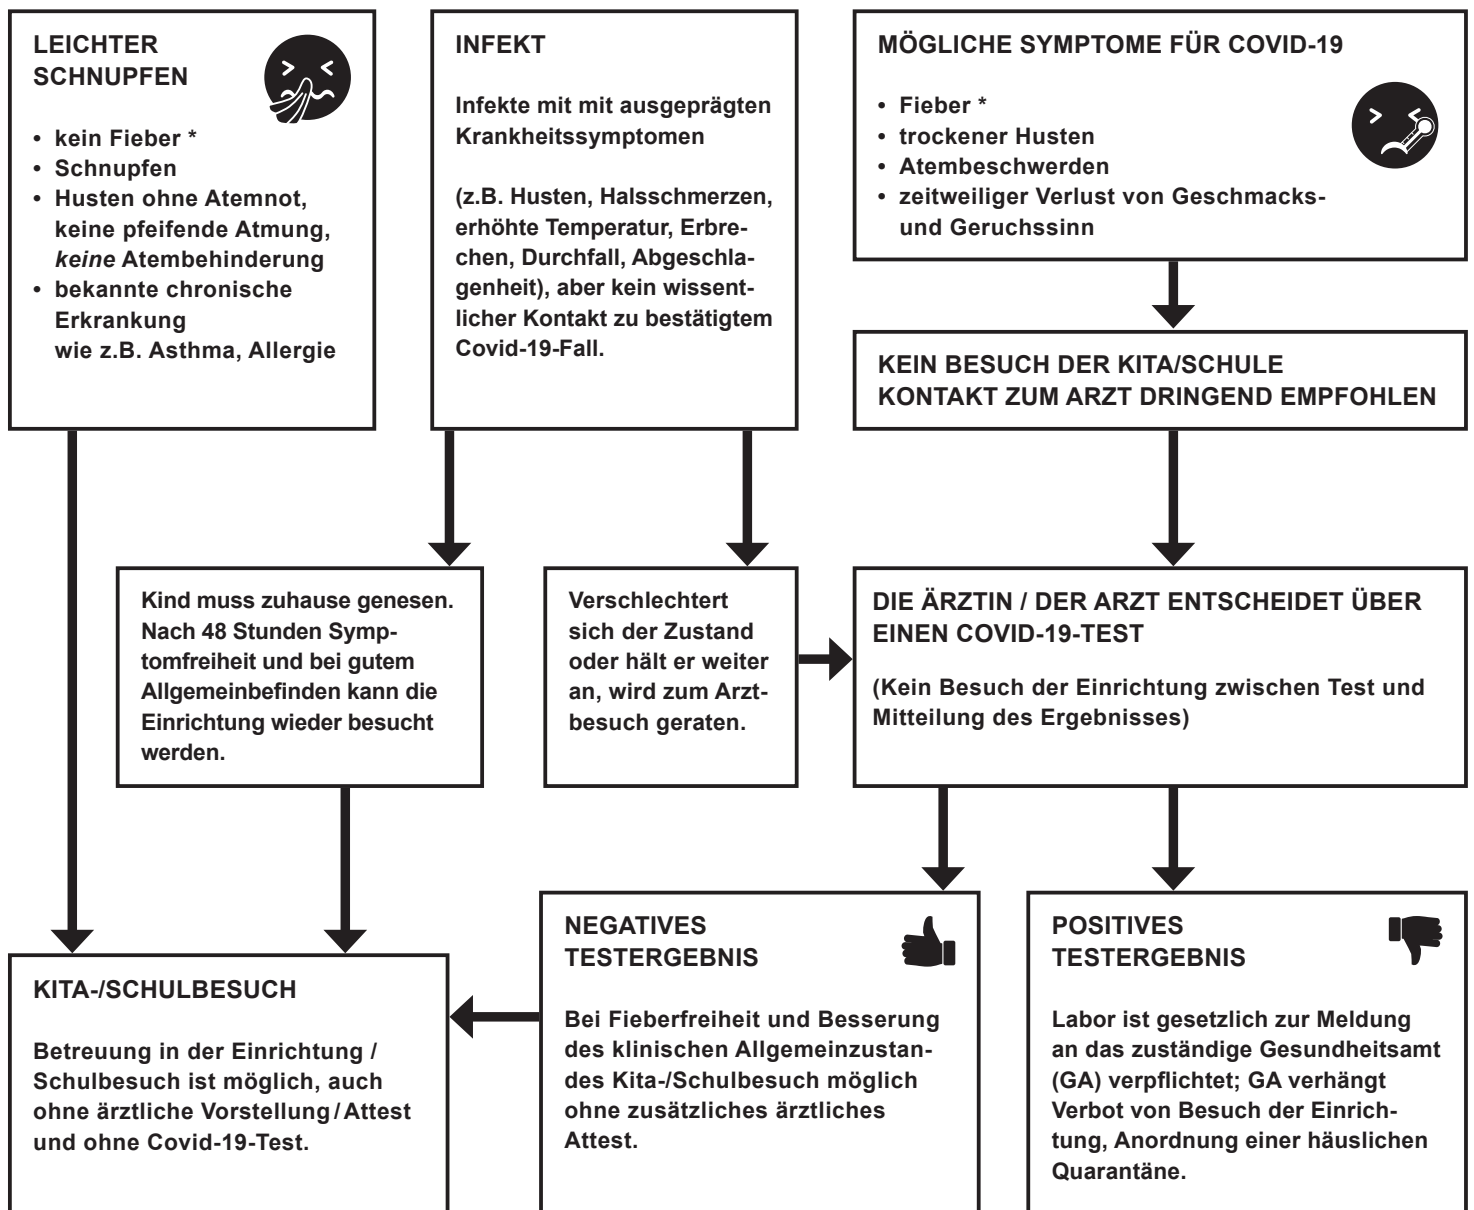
LEICHTER SCHNUPFEN

• kein Fieber *
• Schnupfen
• Husten ohne Atemnot, keine pfeifende Atmung, *keine* Atembehinderung
• bekannte chronische Erkrankung wie z.B. Asthma, Allergie

INFEKT

Infekte mit mit ausgeprägten Krankheitssymptomen

(z.B. Husten, Halsschmerzen, erhöhte Temperatur, Erbrechen, Durchfall, Abgeschlagenheit), aber kein wissentlicher Kontakt zu bestätigtem Covid-19-Fall.

MÖGLICHE SYMPTOME FÜR COVID-19

• Fieber *
• trockener Husten
• Atembeschwerden
• zeitweiliger Verlust von Geschmacks- und Geruchssinn

KEIN BESUCH DER KITA/SCHULE
KONTAKT ZUM ARZT DRINGEND EMPFOHLEN

Kind muss zuhause genesen. Nach 48 Stunden Symptomfreiheit und bei gutem Allgemeinbefinden kann die Einrichtung wieder besucht werden.

Verschlechtert sich der Zustand oder hält er weiter an, wird zum Arztbesuch geraten.

DIE ÄRZTIN / DER ARZT ENTSCHEIDET ÜBER EINEN COVID-19-TEST

(Kein Besuch der Einrichtung zwischen Test und Mitteilung des Ergebnisses)

KITA-/SCHULBESUCH

Betreuung in der Einrichtung / Schulbesuch ist möglich, auch ohne ärztliche Vorstellung / Attest und ohne Covid-19-Test.

NEGATIVES TESTERGEBNIS

Bei Fieberfreiheit und Besserung des klinischen Allgemeinzustandes Kita-/Schulbesuch möglich ohne zusätzliches ärztliches Attest.

POSITIVES TESTERGEBNIS

Labor ist gesetzlich zur Meldung an das zuständige Gesundheitsamt (GA) verpflichtet; GA verhängt Verbot von Besuch der Einrichtung, Anordnung einer häuslichen Quarantäne.